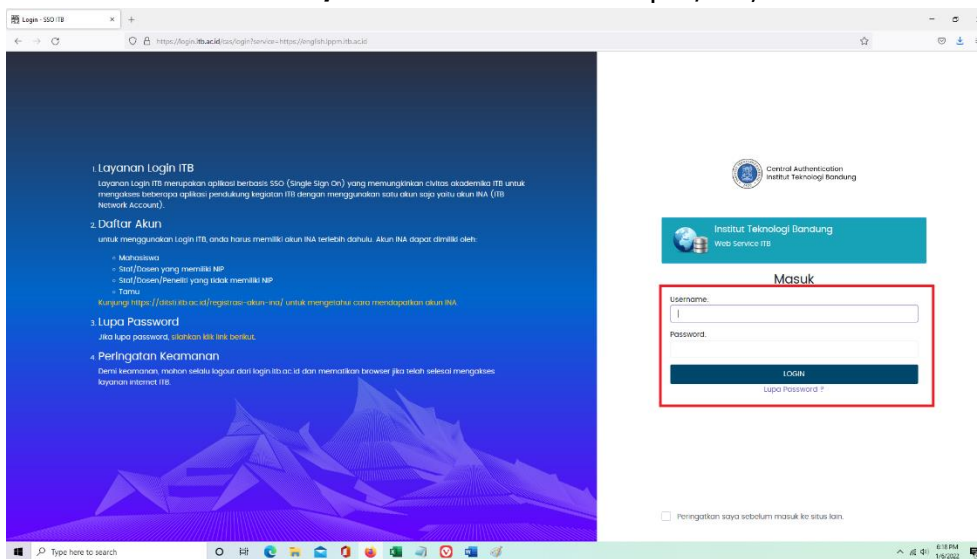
Login - SSO ITB

https://login.itb.ac.id/cas/login?service=https://english.lppm.itb.ac.id

1. Layanan Login ITB
Layanan Login ITB merupakan aplikasi berbasis SSO (Single Sign On) yang memungkinkan civitas akademika ITB untuk mengakses beberapa aplikasi pendukung kegiatan ITB dengan menggunakan satu akun saja yaitu akun INA (ITB Network Account).

2. Daftar Akun
untuk menggunakan Login ITB, anda harus memiliki akun INA terlebih dahulu. Akun INA dapat dimiliki oleh:
◦ Mahasiswa
◦ Staf/Dosen yang memiliki NIP
◦ Staf/Dosen/Peneliti yang tidak memiliki NIP
◦ Tamu
Kunjungi https://ditsti.itb.ac.id/registrasi-akun-ina/ untuk mengetahui cara mendapatkan akun INA

3. Lupa Password
Jika lupa password, silahkan klik link berikut.

4. Peringatan Keamanan
Demi keamanan, mohon selalu logout dari login.itb.ac.id dan mematikan browser jika telah selesai mengakses layanan internet ITB.

Central Authentication
Institut Teknologi Bandung

Institut Teknologi Bandung
Web Service ITB

Masuk

Username.

Password.

LOGIN

Lupa Password ?

Peringatkan saya sebelum masuk ke situs lain.

Type here to search

6:18 PM
1/9/2022